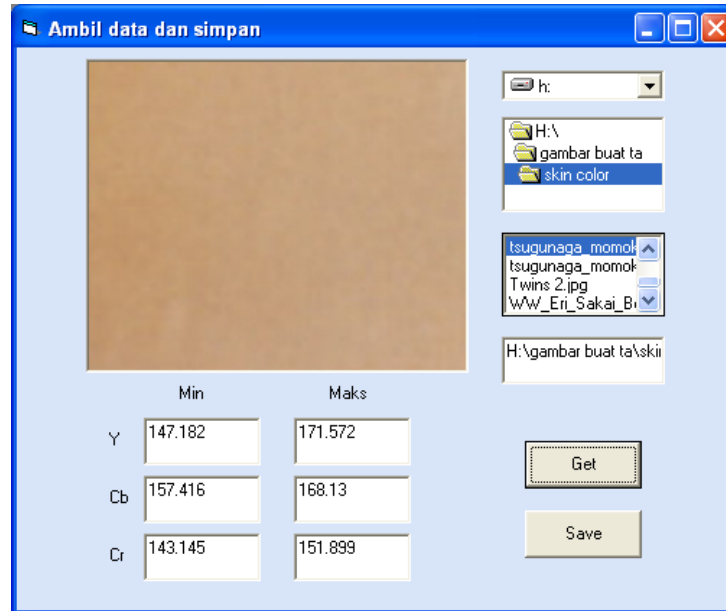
Ambil data dan simpan

h:

H:\
gambar buat ta
skin color

tsugunaga_momok
tsugunaga_momok
Twins 2.jpg
WW_Eri_Sakai_B

H:\gambar buat ta\skii

| | Min | Maks |
|---|---|---|
| Y | 147.182 | 171.572 |
| Cb | 157.416 | 168.13 |
| Cr | 143.145 | 151.899 |

Get

Save